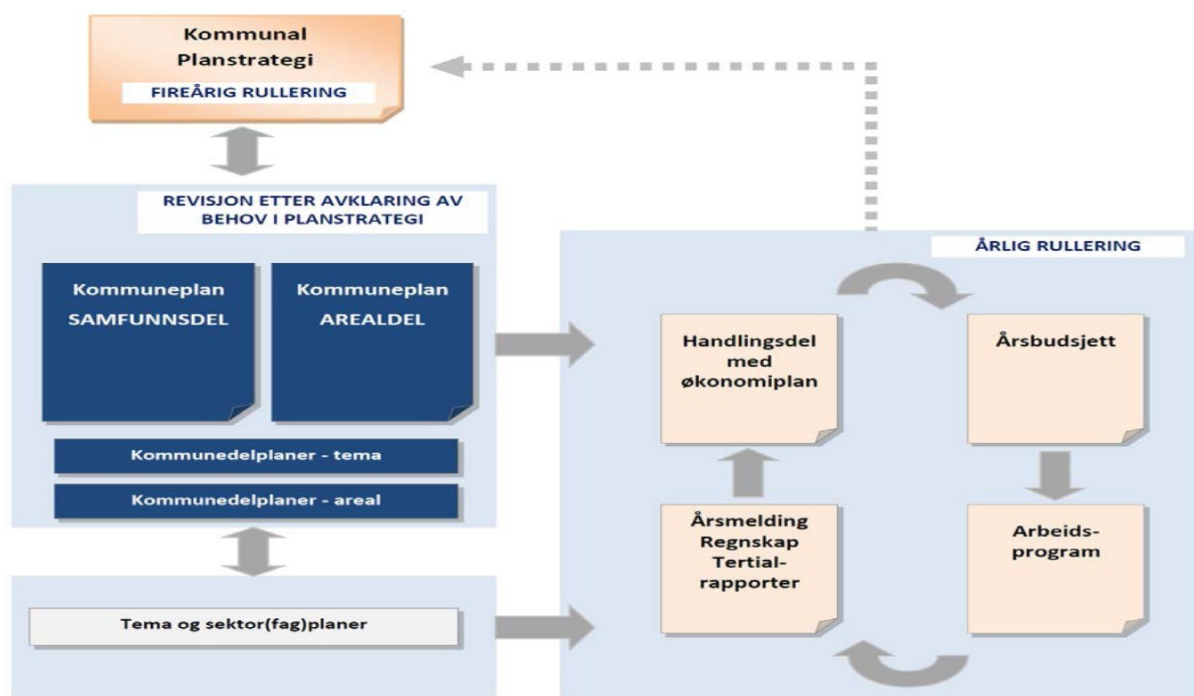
Kommunal Planstrategi

FIREÅRIG RULLERING

REVISJON ETTER AVKLARING AV BEHOV I PLANSTRATEGI

Kommuneplan SAMFUNNSDEL

Kommuneplan AREALDEL

Kommunedelplaner - tema

Kommunedelplaner - areal

Tema og sektor(fag)planer

ÅRLIG RULLERING

Handlingsdel med økonomiplan

Årsbudsjett

Arbeids-program

Årsmelding Regnskap Tertial-rapporter